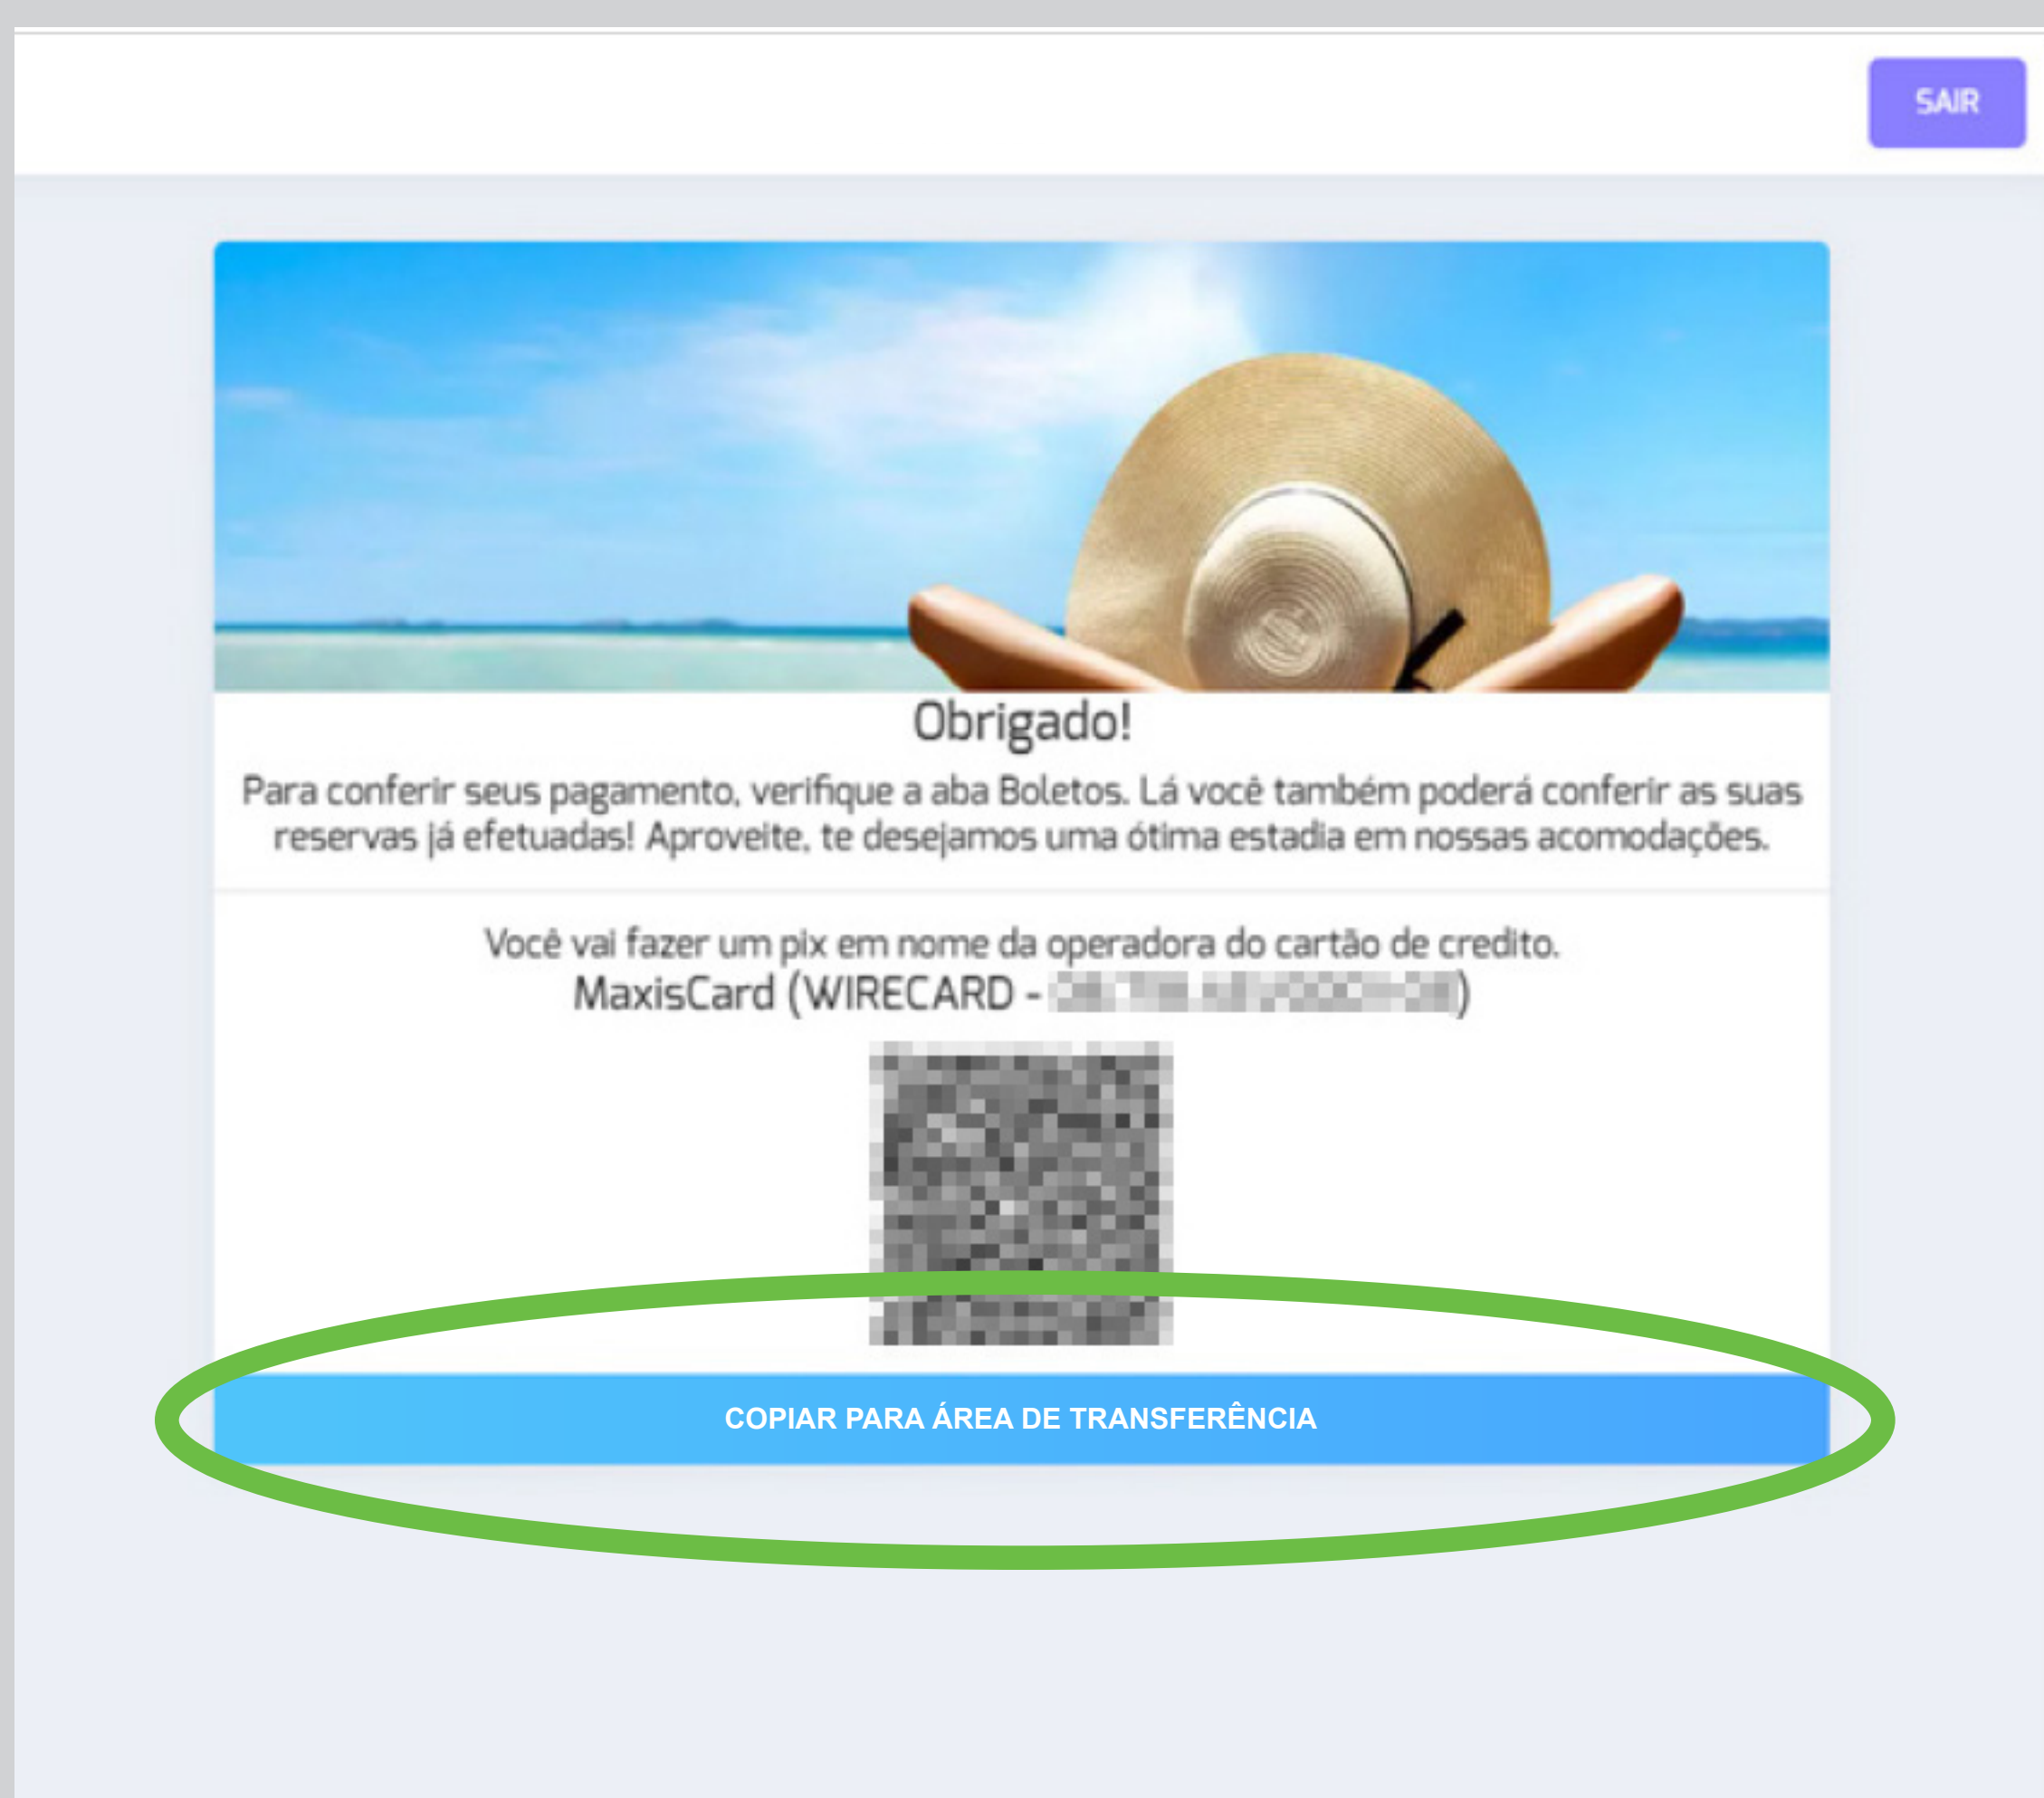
SAIR

Obrigado!

Para conferir seus pagamento, verifique a aba Boletos. Lá você também poderá conferir as suas reservas já efetuadas! Aproveite, te desejamos uma ótima estadia em nossas acomodações.

Você vai fazer um pix em nome da operadora do cartão de credito.
MaxisCard (WIRECARD - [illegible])

COPIAR PARA ÁREA DE TRANSFERÊNCIA